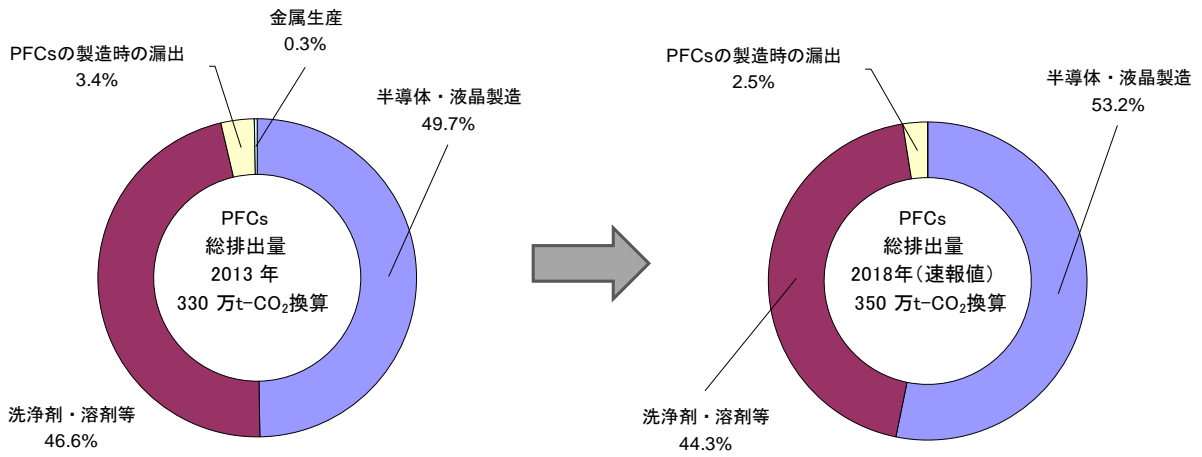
PFCsの製造時の漏出
3.4%

金属生産
0.3%

半導体・液晶製造
49.7%

PFCs
総排出量
2013 年
330 万t-$CO_2$換算

洗浄剤・溶剤等
46.6%

PFCsの製造時の漏出
2.5%

半導体・液晶製造
53.2%

PFCs
総排出量
2018年（速報値）
350 万t-$CO_2$換算

洗浄剤・溶剤等
44.3%